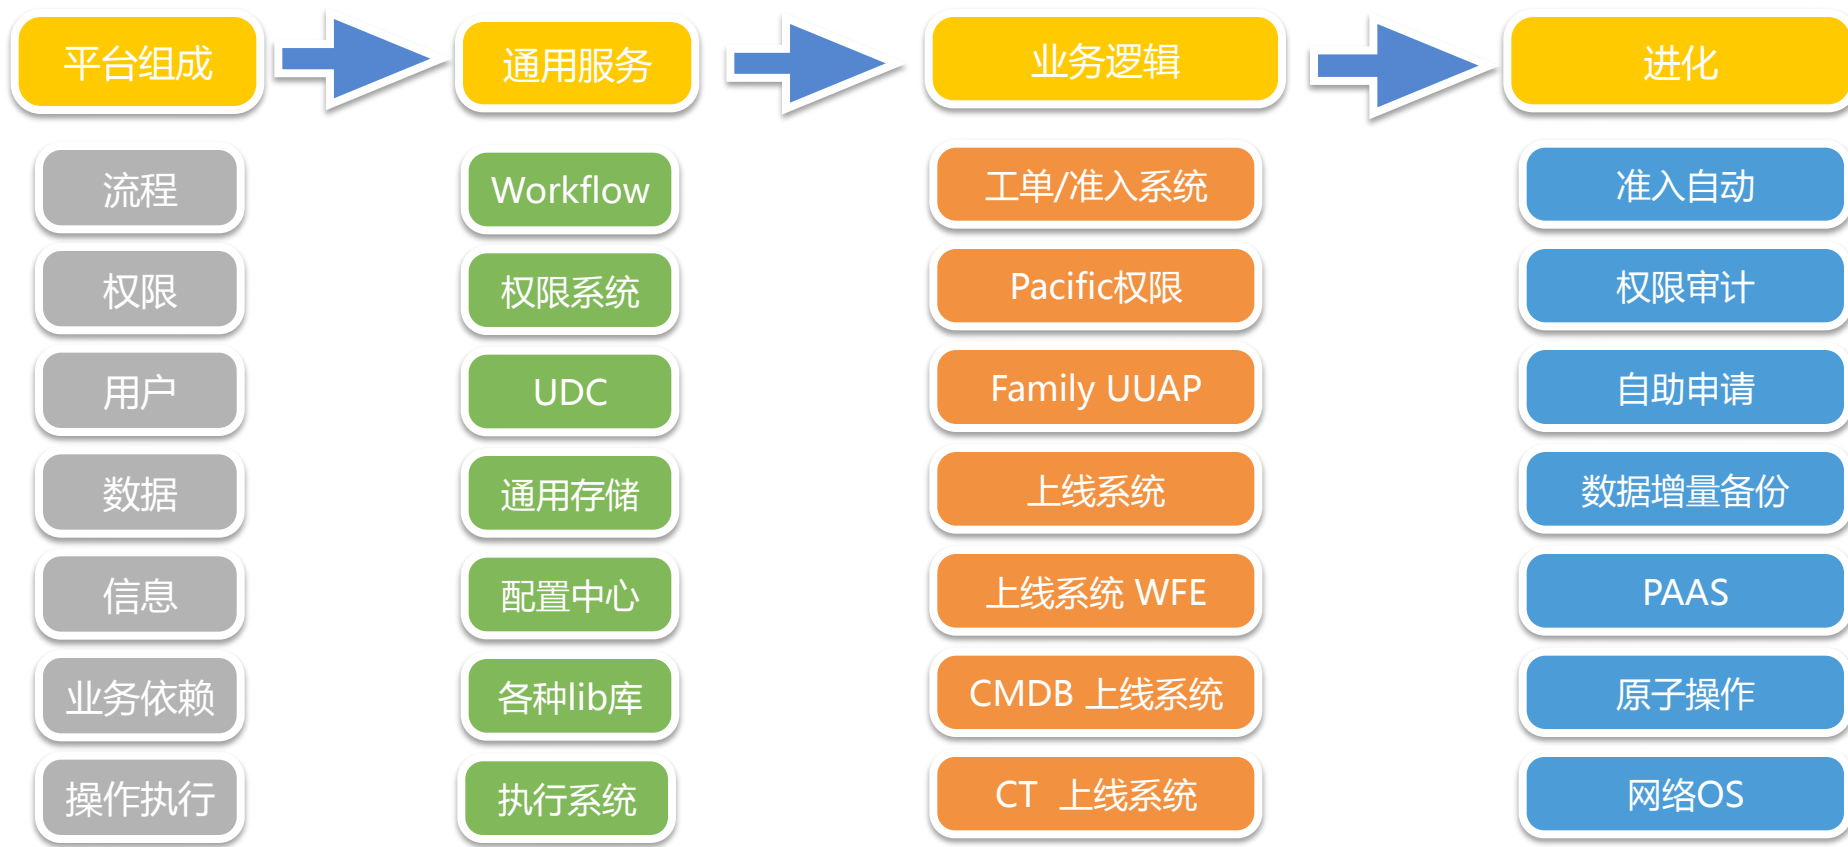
平台组成

通用服务

业务逻辑

进化

流程

权限

用户

数据

信息

业务依赖

操作执行

Workflow

权限系统

UDC

通用存储

配置中心

各种lib库

执行系统

工单/准入系统

Pacific权限

Family UUAP

上线系统

上线系统 WFE

CMDB 上线系统

CT 上线系统

准入自动

权限审计

自助申请

数据增量备份

PAAS

原子操作

网络OS